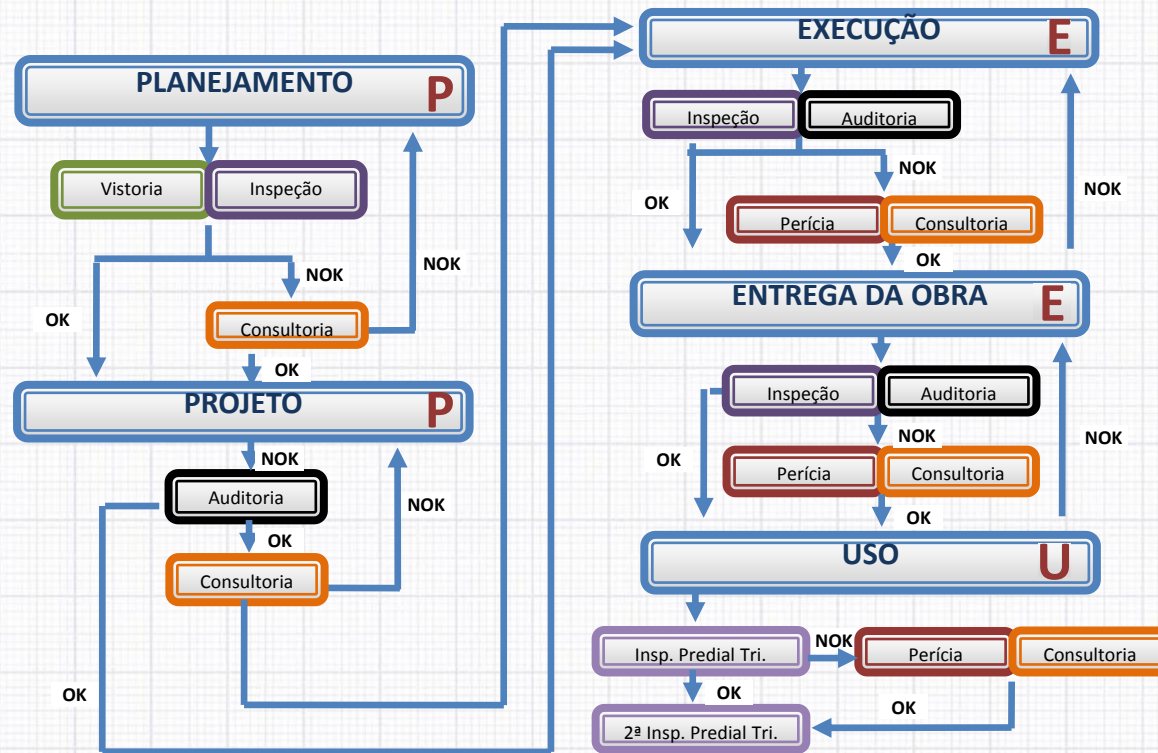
PLANEJAMENTO P

Vistoria

Inspeção

NOK

OK

NOK

Consultoria

OK

PROJETO P

NOK

Auditoria

OK

NOK

Consultoria

OK

EXECUÇÃO E

Inspeção

Auditoria

NOK

OK

NOK

Perícia

Consultoria

OK

ENTREGA DA OBRA E

Inspeção

Auditoria

NOK

OK

NOK

Perícia

Consultoria

OK

USO U

Insp. Predial Tri.

NOK

Perícia

Consultoria

OK

OK

2ª Insp. Predial Tri.